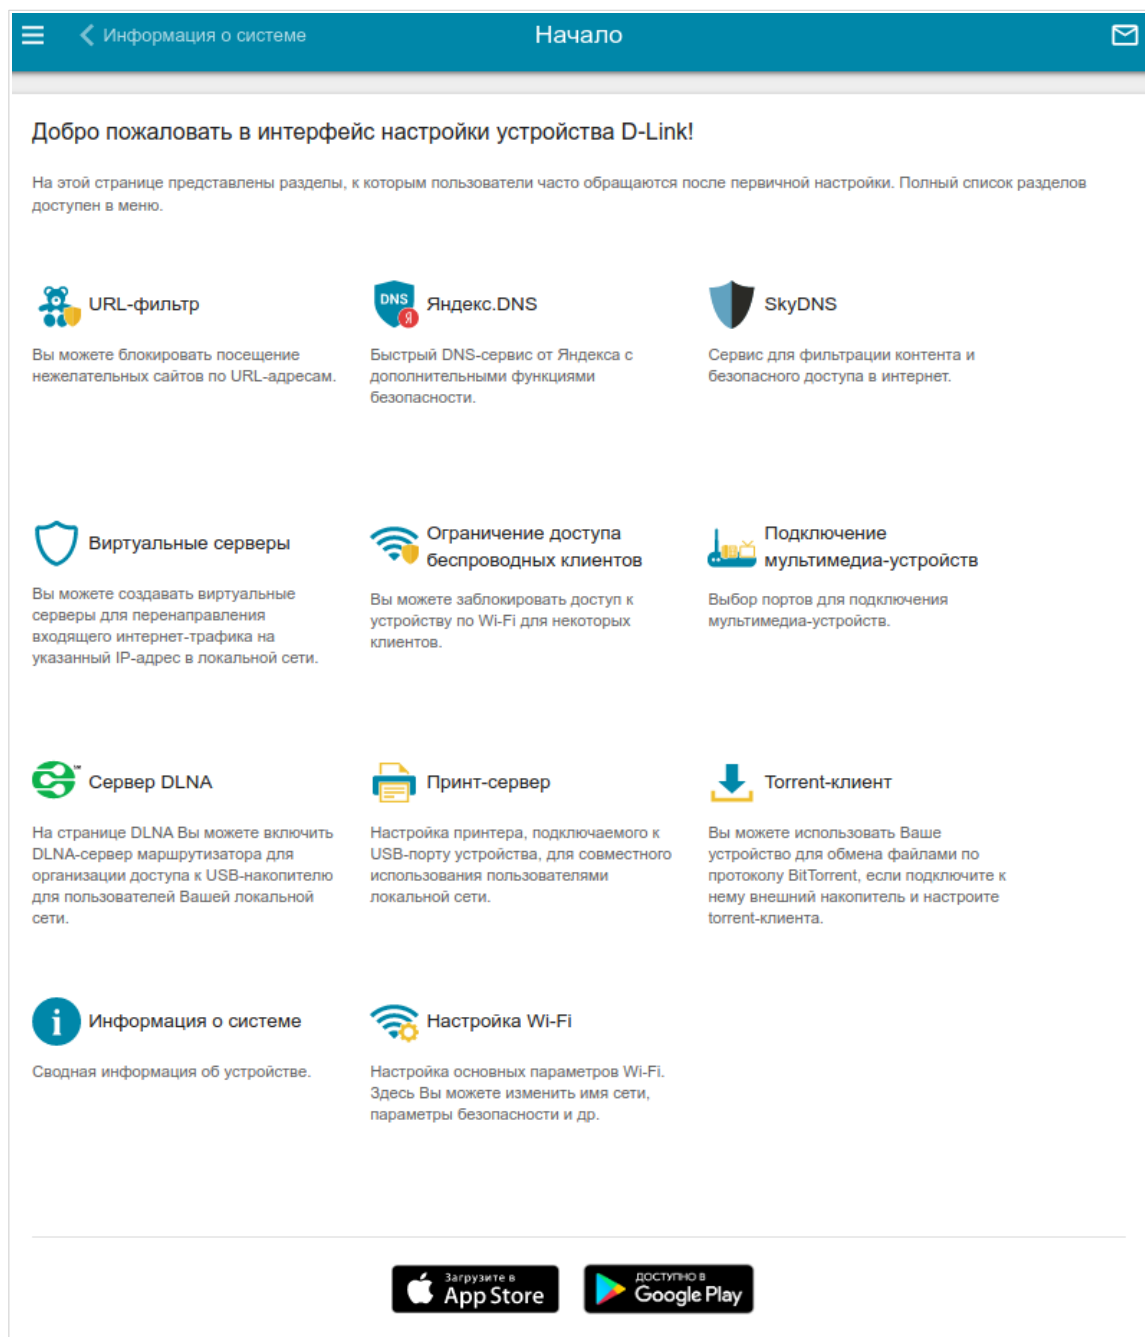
Информация о системе

Начало

Добро пожаловать в интерфейс настройки устройства D-Link!

На этой странице представлены разделы, к которым пользователи часто обращаются после первичной настройки. Полный список разделов доступен в меню.

URL-фильтр

Вы можете блокировать посещение нежелательных сайтов по URL-адресам.

DNS

Яндекс.DNS

Быстрый DNS-сервис от Яндекса с дополнительными функциями безопасности.

SkyDNS

Сервис для фильтрации контента и безопасного доступа в интернет.

Виртуальные серверы

Вы можете создавать виртуальные серверы для перенаправления входящего интернет-трафика на указанный IP-адрес в локальной сети.

Ограничение доступа беспроводных клиентов

Вы можете заблокировать доступ к устройству по Wi-Fi для некоторых клиентов.

Подключение мультимедиа-устройств

Выбор портов для подключения мультимедиа-устройств.

Сервер DLNA

На странице DLNA Вы можете включить DLNA-сервер маршрутизатора для организации доступа к USB-накопителю для пользователей Вашей локальной сети.

Принт-сервер

Настройка принтера, подключаемого к USB-порту устройства, для совместного использования пользователями локальной сети.

Torrent-клиент

Вы можете использовать Ваше устройство для обмена файлами по протоколу BitTorrent, если подключите к нему внешний накопитель и настроите torrent-клиента.

Информация о системе

Сводная информация об устройстве.

Настройка Wi-Fi

Настройка основных параметров Wi-Fi. Здесь Вы можете изменить имя сети, параметры безопасности и др.

Загрузите в App Store

ДОСТУПНО В Google Play